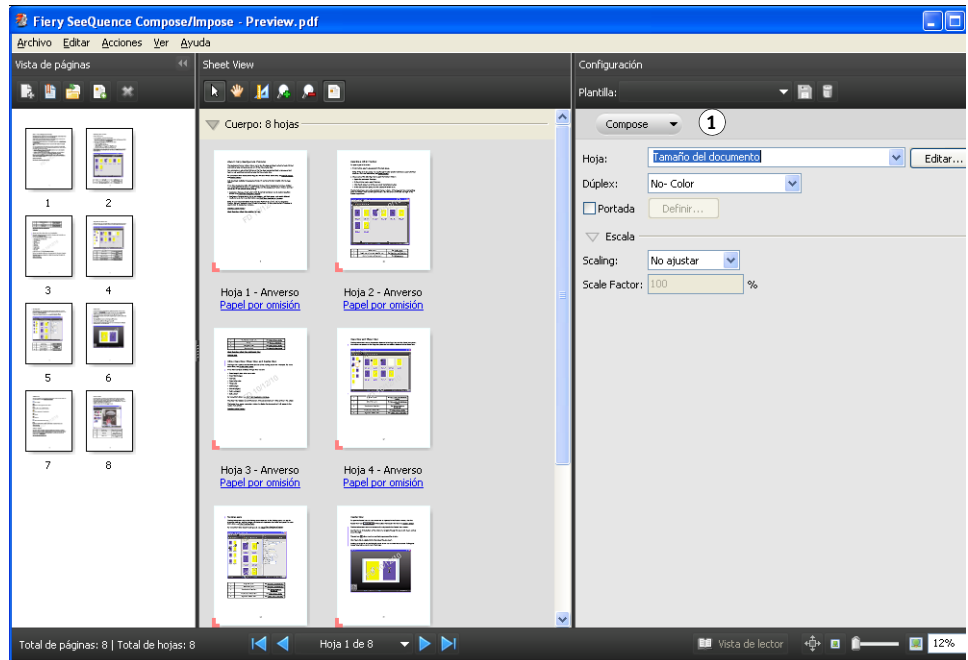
Fiery SeeQuence Compose/Impose - Preview.pdf

Archivo Editar Acciones Ver Ayuda

Vista de páginas

1 2 3 4 5 6 7 8

Sheet View

Cuerpo: 8 hojas

Hoja 1 - Anverso
Papel por omisión

Hoja 2 - Anverso
Papel por omisión

Hoja 3 - Anverso
Papel por omisión

Hoja 4 - Anverso
Papel por omisión

Configuración

Plantilla:

Compose

1

Hoja: Tamaño del documento Editar...

Dúplex: No- Color

Portada Definir...

Escala

Scaling: No ajustar

Scale Factor: 100 %

Total de páginas: 8 | Total de hojas: 8

Hoja 1 de 8

Vista de lector

12%